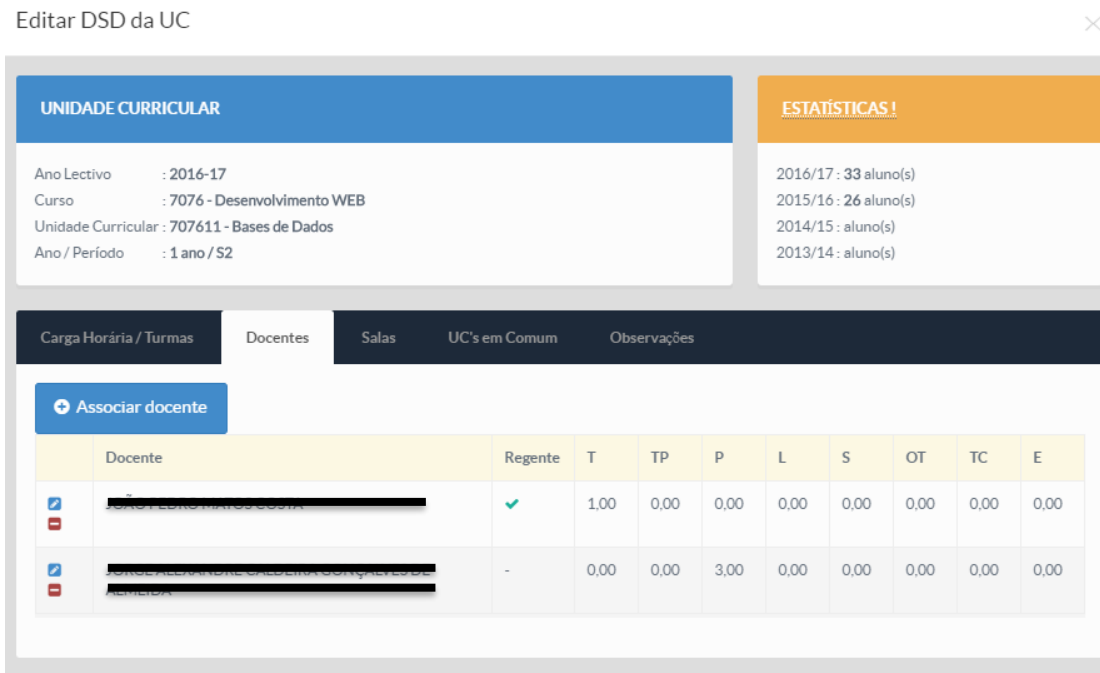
Editar DSD da UC

UNIDADE CURRICULAR

Ano Lectivo : 2016-17
Curso : 7076 - Desenvolvimento WEB
Unidade Curricular : 707611 - Bases de Dados
Ano / Período : 1 ano / S2

ESTATÍSTICAS !

2016/17 : 33 aluno(s)
2015/16 : 26 aluno(s)
2014/15 : aluno(s)
2013/14 : aluno(s)

Carga Horária / Turmas | Docentes | Salas | UC's em Comum | Observações

Associar docente

| | Docente | Regente | T | TP | P | L | S | OT | TC | E |
|---|---|---|---|---|---|---|---|---|---|---|
| | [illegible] | ✔ | 1,00 | 0,00 | 0,00 | 0,00 | 0,00 | 0,00 | 0,00 | 0,00 |
| | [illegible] | - | 0,00 | 0,00 | 3,00 | 0,00 | 0,00 | 0,00 | 0,00 | 0,00 |